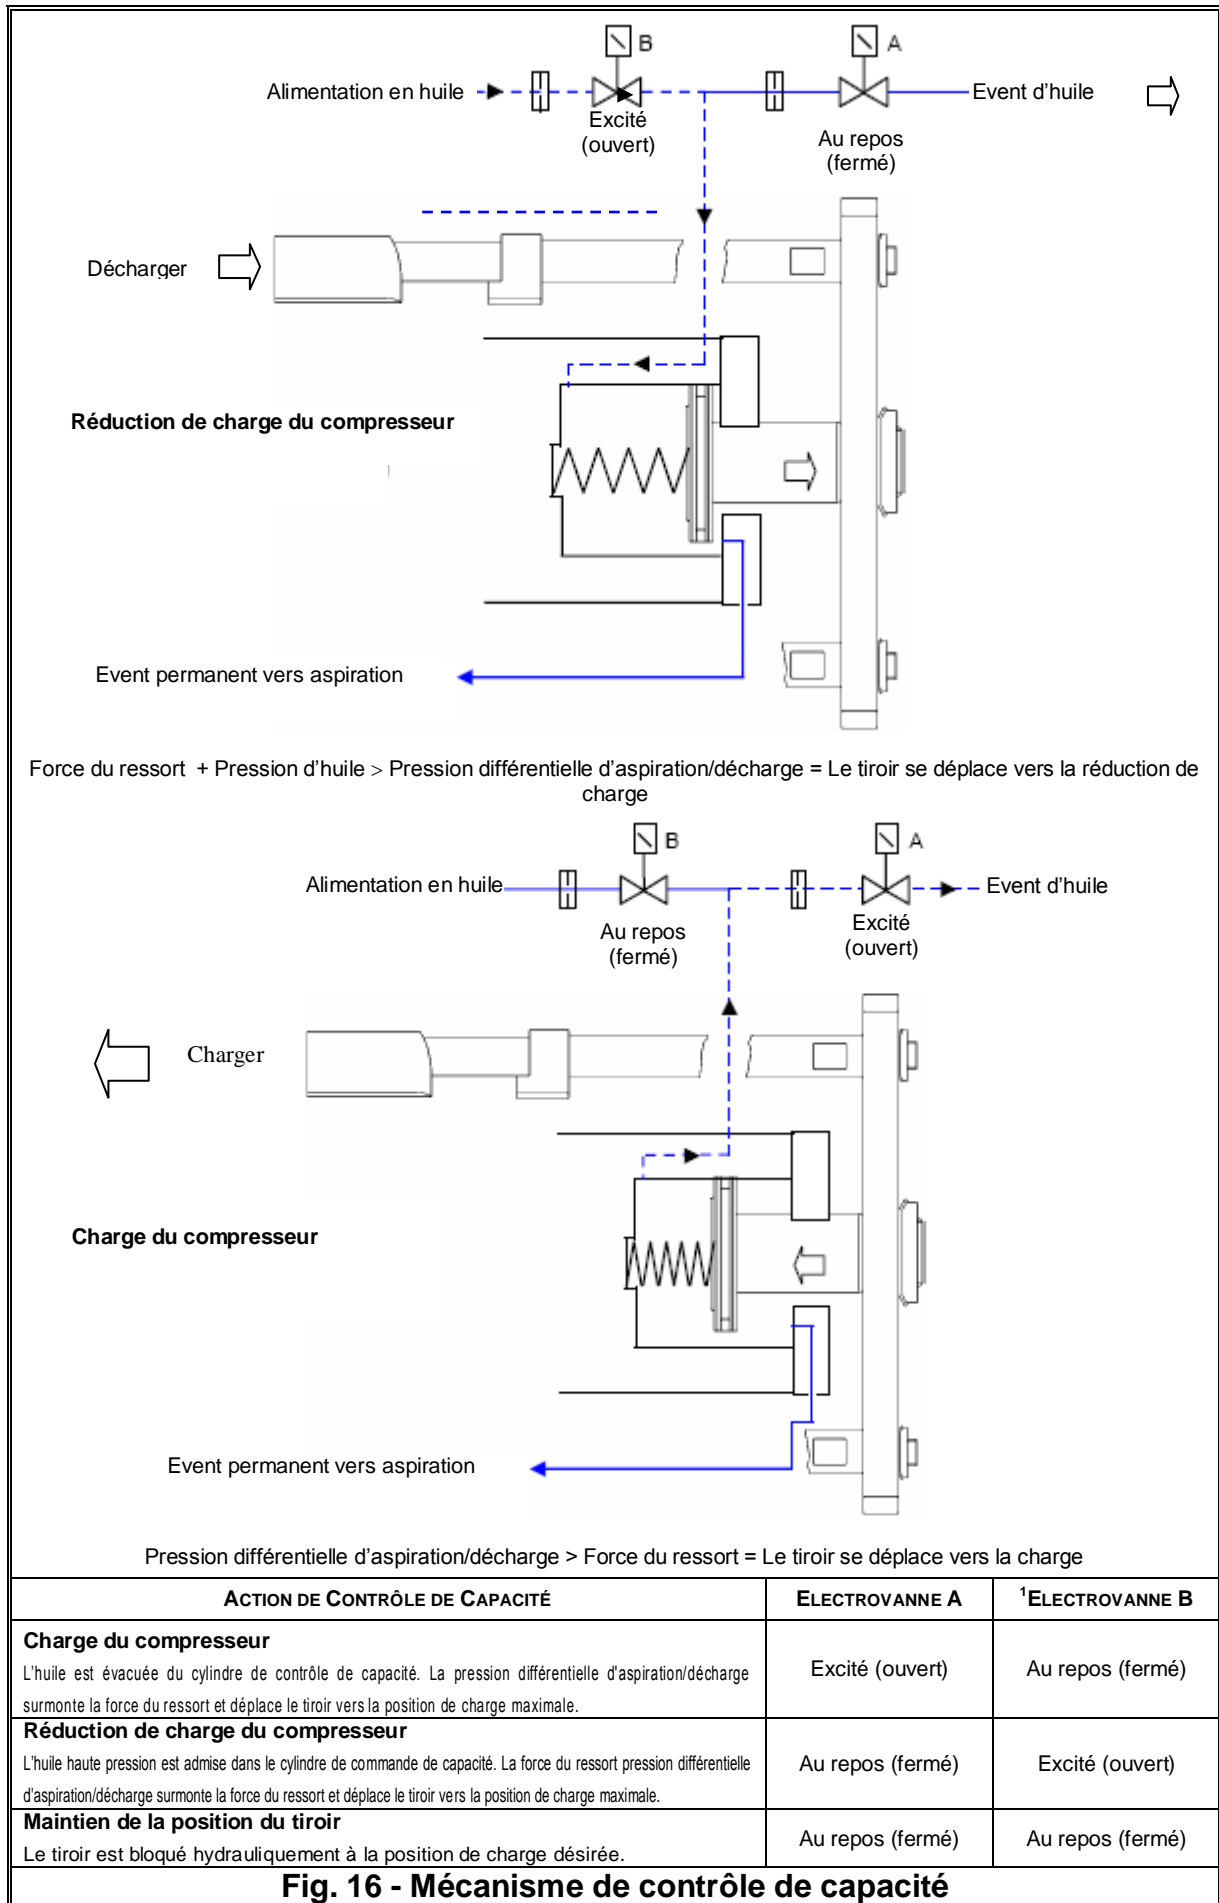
B

A

Alimentation en huile

Excité (ouvert)

Au repos (fermé)

Event d'huile

Décharger

Réduction de charge du compresseur

Event permanent vers aspiration

Force du ressort + Pression d'huile > Pression différentielle d'aspiration/décharge = Le tiroir se déplace vers la réduction de charge

B

A

Alimentation en huile

Au repos (fermé)

Excité (ouvert)

Event d'huile

Charger

Charge du compresseur

Event permanent vers aspiration

Pression différentielle d'aspiration/décharge > Force du ressort = Le tiroir se déplace vers la charge

| ACTION DE CONTRÔLE DE CAPACITÉ | ELECTROVANNE A | $^1$ELECTROVANNE B |
|---|---|---|
| **Charge du compresseur** L'huile est évacuée du cylindre de contrôle de capacité. La pression différentielle d'aspiration/décharge surmonte la force du ressort et déplace le tiroir vers la position de charge maximale. | Excité (ouvert) | Au repos (fermé) |
| **Réduction de charge du compresseur** L'huile haute pression est admise dans le cylindre de commande de capacité. La force du ressort pression différentielle d'aspiration/décharge surmonte la force du ressort et déplace le tiroir vers la position de charge maximale. | Au repos (fermé) | Excité (ouvert) |
| **Maintien de la position du tiroir** Le tiroir est bloqué hydrauliquement à la position de charge désirée. | Au repos (fermé) | Au repos (fermé) |

Fig. 16 - Mécanisme de contrôle de capacité